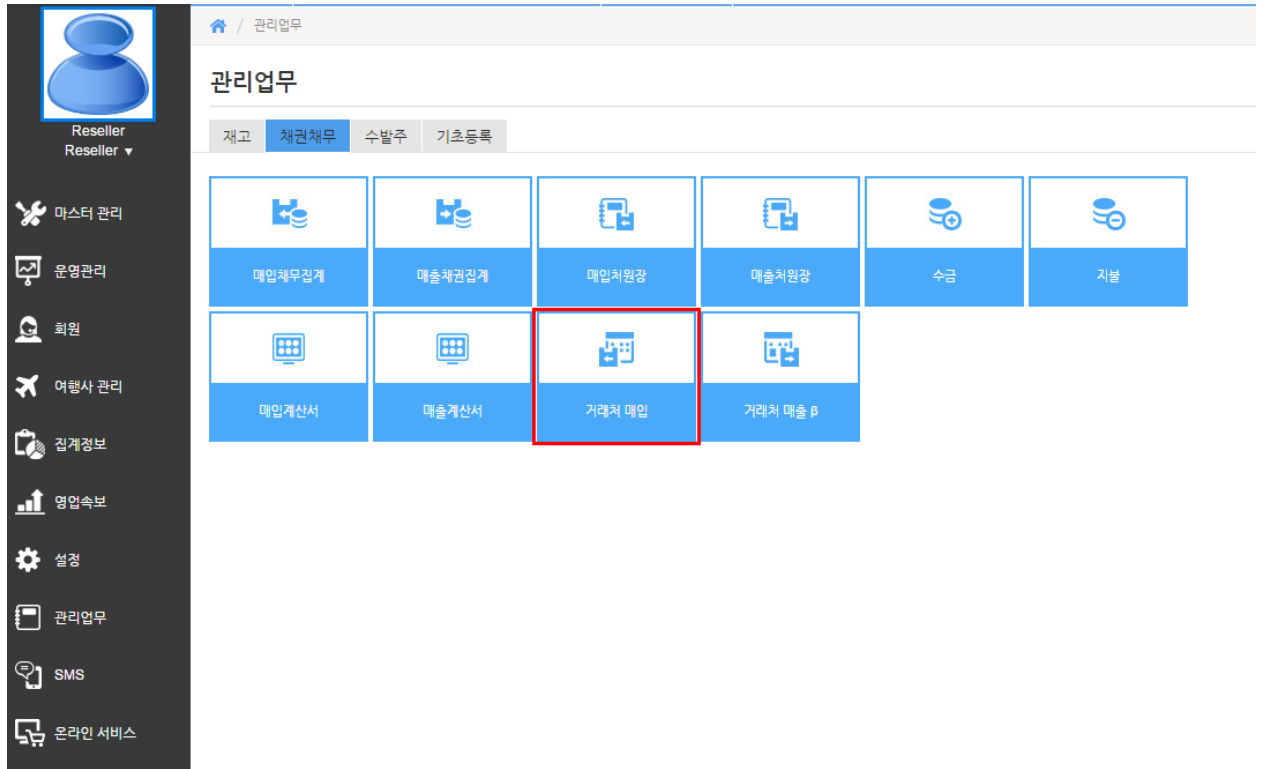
Reseller
Reseller ▾

마스터 관리
운영관리
회원
여행사 관리
집계정보
영업속보
설정
관리업무
SMS
온라인 서비스

/ 관리업무

관리업무

재고 | 채권채무 | 수발주 | 기초등록

매입채무집계
매출채권집계
매입처원장
매출처원장
수금
지불
매입계산서
매출계산서
거래처 매입
거래처 매출 β